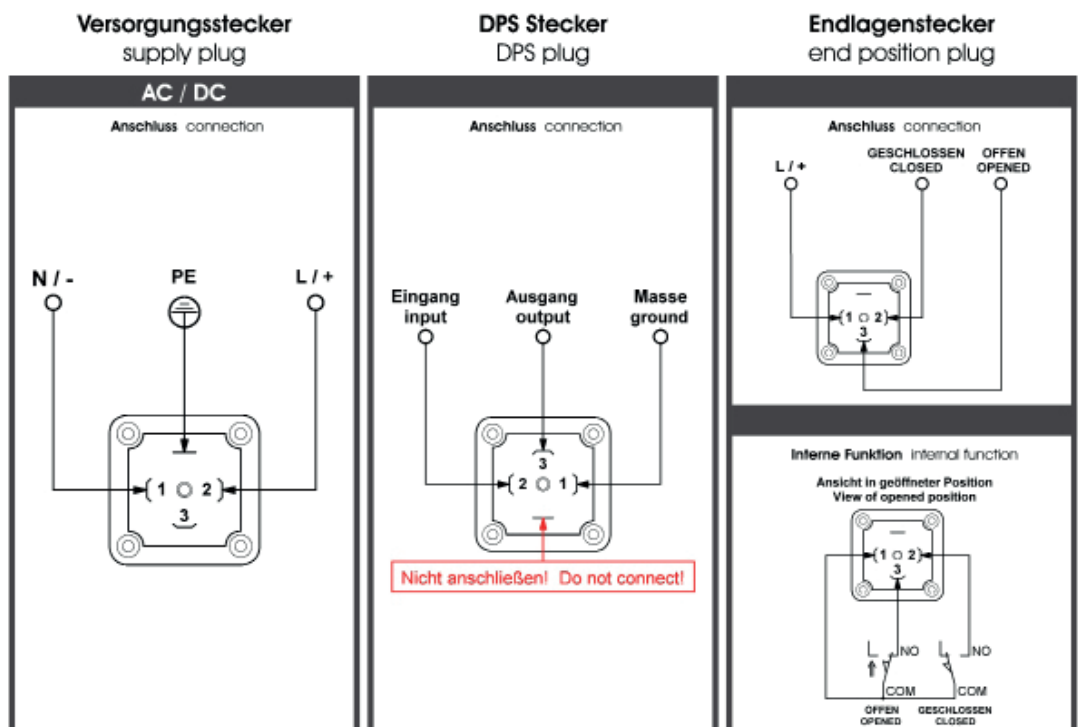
Versorgungsstecker
supply plug

DPS Stecker
DPS plug

Endlagenstecker
end position plug

AC / DC

Anschluss connection

N / -
PE
L / +

1 2
3

Anschluss connection

Eingang
input
Ausgang
output
Masse
ground

3
2 1

Nicht anschließen! Do not connect!

Anschluss connection

L / +
GESCHLOSSEN
CLOSED
OFFEN
OPENED

1 2
3

Interne Funktion internal function

Ansicht in geöffneter Position
View of opened position

1 2
3

NO
NO
COM
COM
OFFEN
OPENED
GESCHLOSSEN
CLOSED